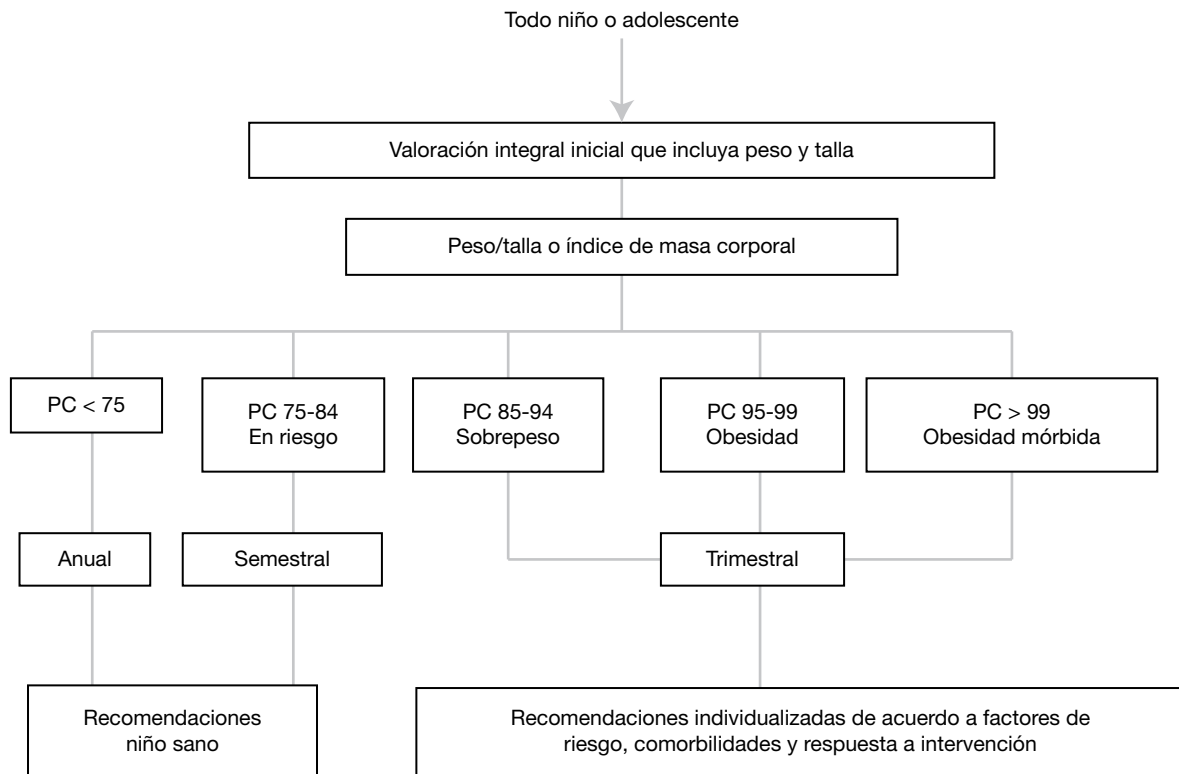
Todo niño o adolescente

Valoración integral inicial que incluya peso y talla

Peso/talla o índice de masa corporal

PC < 75

PC 75-84
En riesgo

PC 85-94
Sobrepeso

PC 95-99
Obesidad

PC > 99
Obesidad mórbida

Anual

Semestral

Trimestral

Recomendaciones
niño sano

Recomendaciones individualizadas de acuerdo a factores de riesgo, comorbilidades y respuesta a intervención